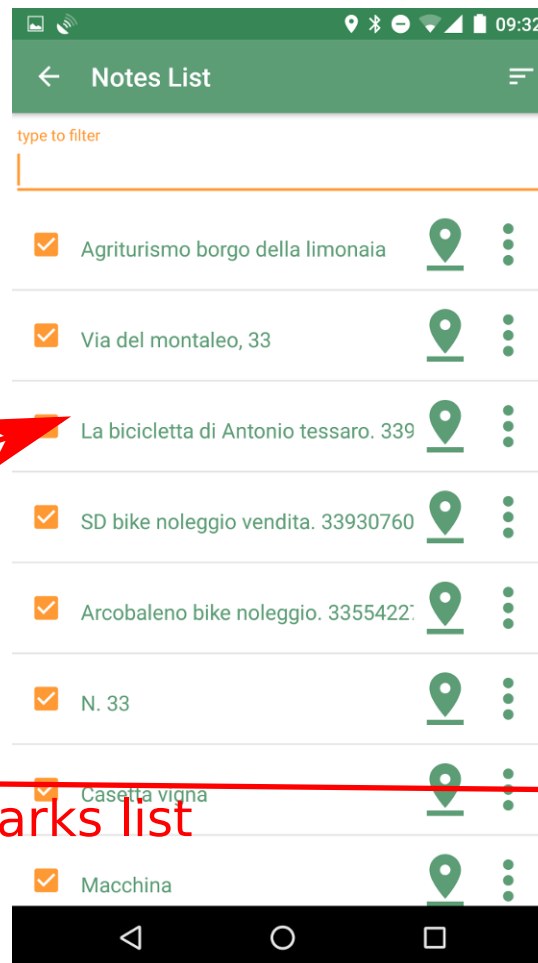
09:32

Notes List

type to filter

Agriturismo borgo della limonaia

Via del montaleo, 33

La bicicletta di Antonio tessaro. 339

SD bike noleggio vendita. 33930760

Arcobaleno bike noleggio. 3355422

N. 33

Casetta vigna

arks list

Macchina